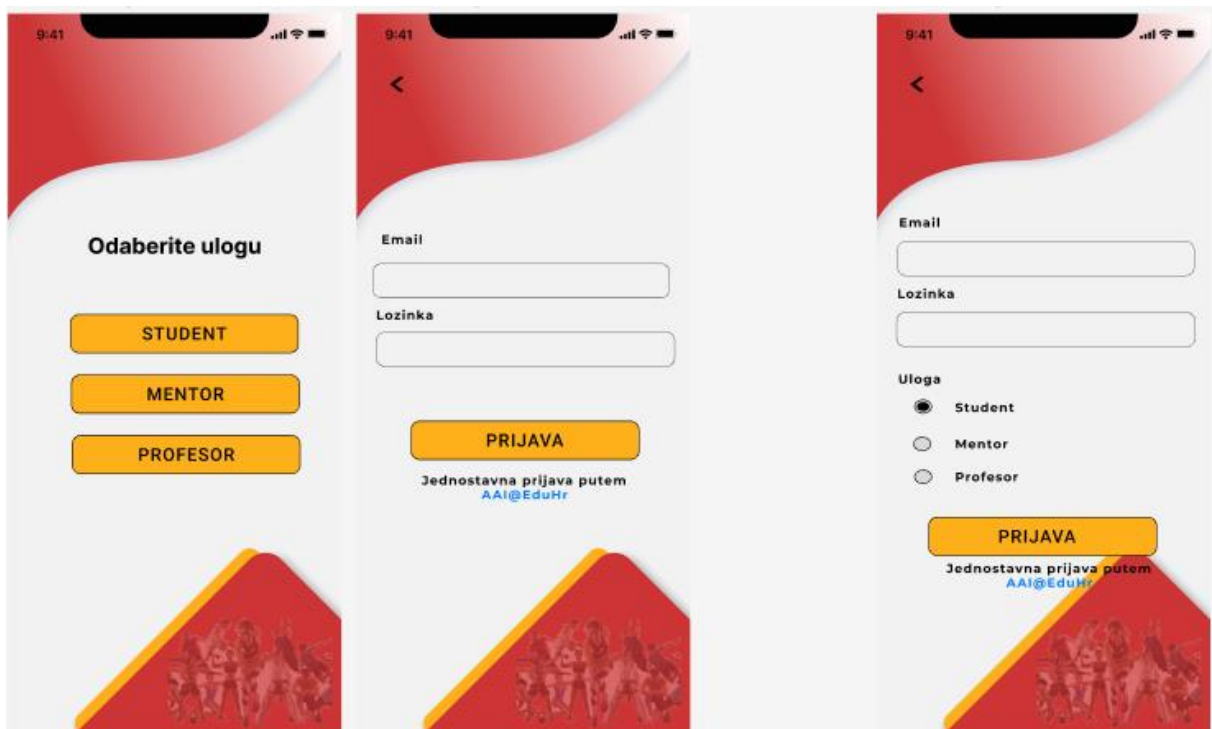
9:41

Odaberite ulogu

STUDENT

MENTOR

PROFESOR

9:41

<

Email

Lozinka

PRIJAVA

Jednostavna prijava putem AAI@EduHr

9:41

<

Email

Lozinka

Uloga

Student

Mentor

Profesor

PRIJAVA

Jednostavna prijava putem AAI@EduHr